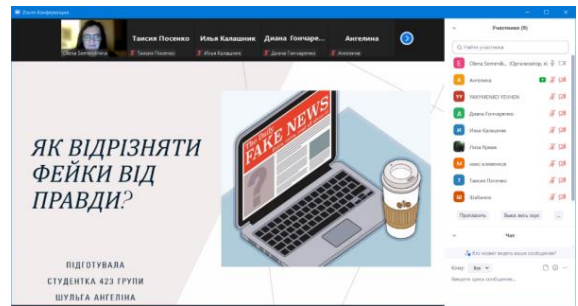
Zoom Конференция

Olena Semenikhina | Таисия Посенко | Илья Калашник | Диана Гончаренко | Ангелина

Таисия Посенко | Илья Калашник | Диана Гончаренко | Ангелина

The Daily FAKE NEWS

ЯК ВІДРІЗНЯТИ ФЕЙКИ ВІД ПРАВДИ?

ПІДГОТУВАЛА СТУДЕНТКА 423 ГРУПИ ШУЛЬГА АНГЕЛІНА

Участники (9)

Найти участника

Olena Semenik... (Организатор, я)

Ангелина

YAKYMENKO YEVHEN

Диана Гончаренко

Илья Калашник

Лиза Кумах

макс коменков

Таисия Посенко

Шабанов

Пригласить | Выкл. звук всех | ...

Чат

Кто может видеть ваши сообщения?

Кому: Все

Введите здесь сообщение...